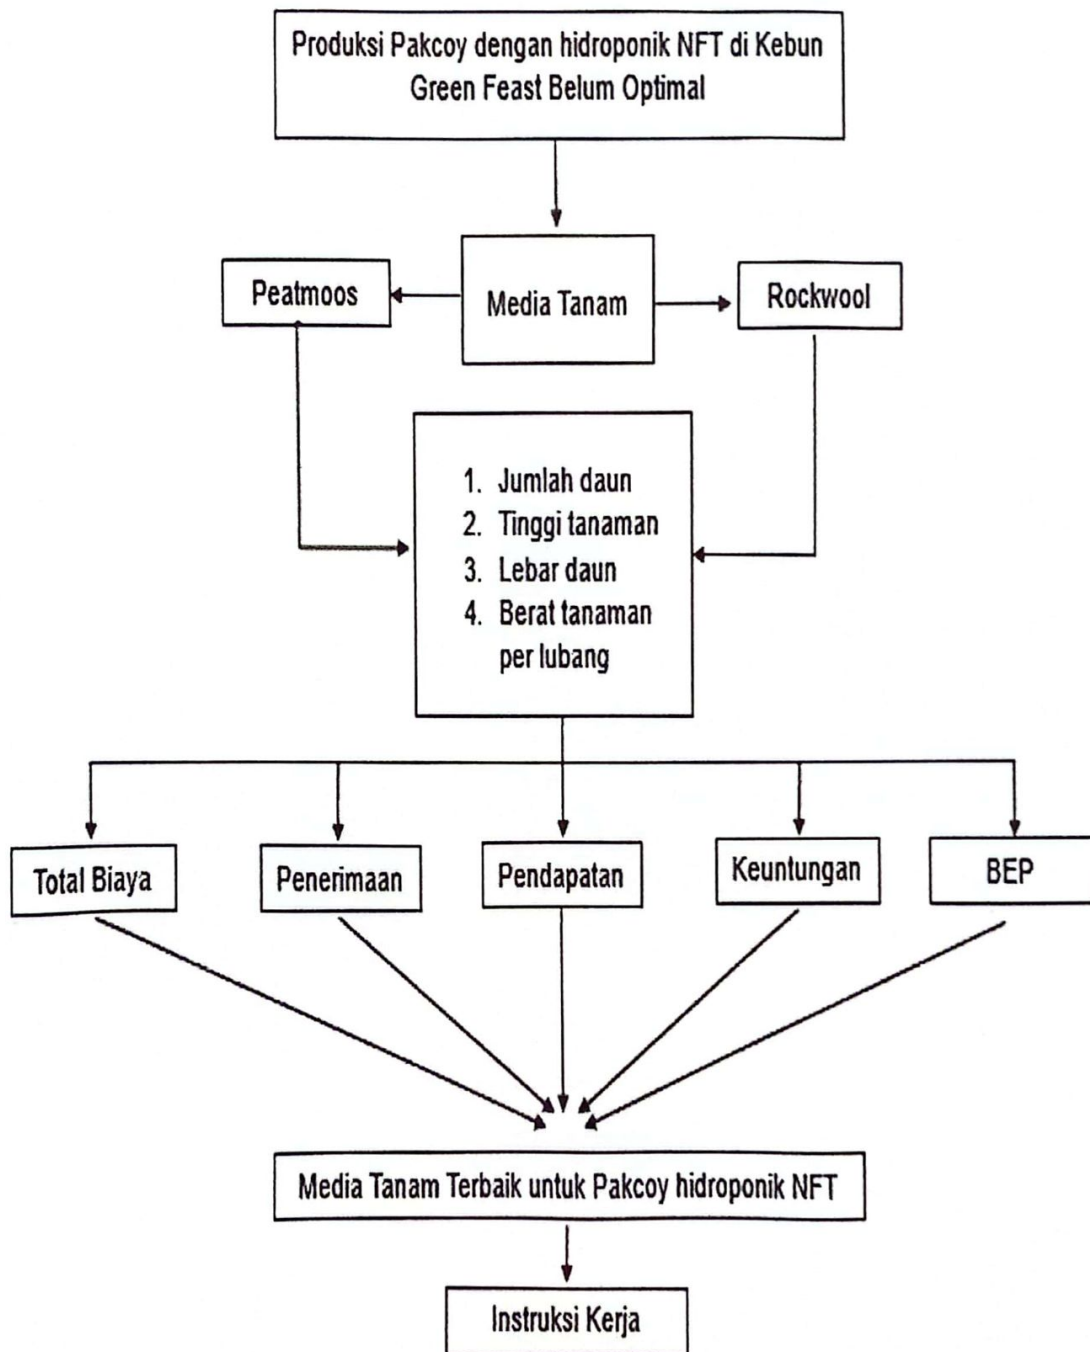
Produksi Pakcoy dengan hidroponik NFT di Kebun Green Feast Belum Optimal

Peatmoos

Media Tanam

Rockwool

1. Jumlah daun
2. Tinggi tanaman
3. Lebar daun
4. Berat tanaman per lubang

Total Biaya

Penerimaan

Pendapatan

Keuntungan

BEP

Media Tanam Terbaik untuk Pakcoy hidroponik NFT

Instruksi Kerja